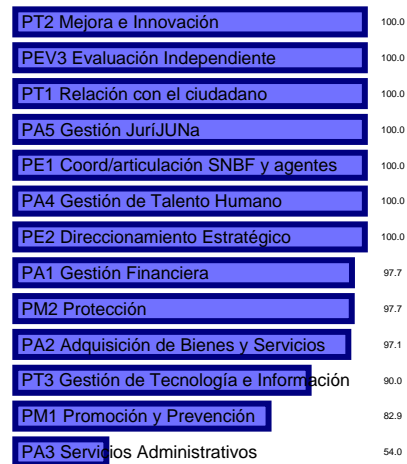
| | |
|---|---|
| PT2 Mejora e Innovación | 100.0 |
| PEV3 Evaluación Independiente | 100.0 |
| PT1 Relación con el ciudadano | 100.0 |
| PA5 Gestión JuríJUNa | 100.0 |
| PE1 Coord/articulación SNBF y agentes | 100.0 |
| PA4 Gestión de Talento Humano | 100.0 |
| PE2 Direccionamiento Estratégico | 100.0 |
| PA1 Gestión Financiera | 97.7 |
| PM2 Protección | 97.7 |
| PA2 Adquisición de Bienes y Servicios | 97.1 |
| PT3 Gestión de Tecnología e Información | 90.0 |
| PM1 Promoción y Prevención | 82.9 |
| PA3 Servicios Administrativos | 54.0 |